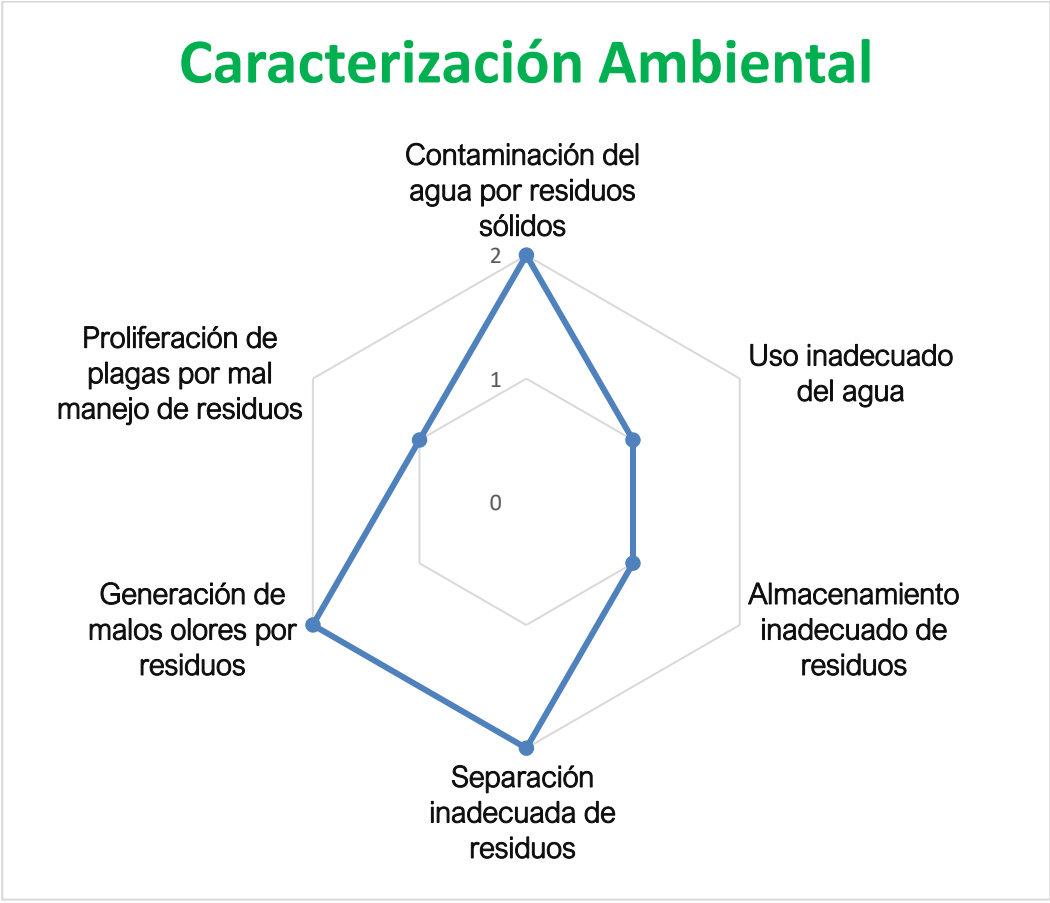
Caracterización Ambiental

Contaminación del agua por residuos sólidos

2

1

0

Uso inadecuado del agua

Almacenamiento inadecuado de residuos

Separación inadecuada de residuos

Generación de malos olores por residuos

Proliferación de plagas por mal manejo de residuos